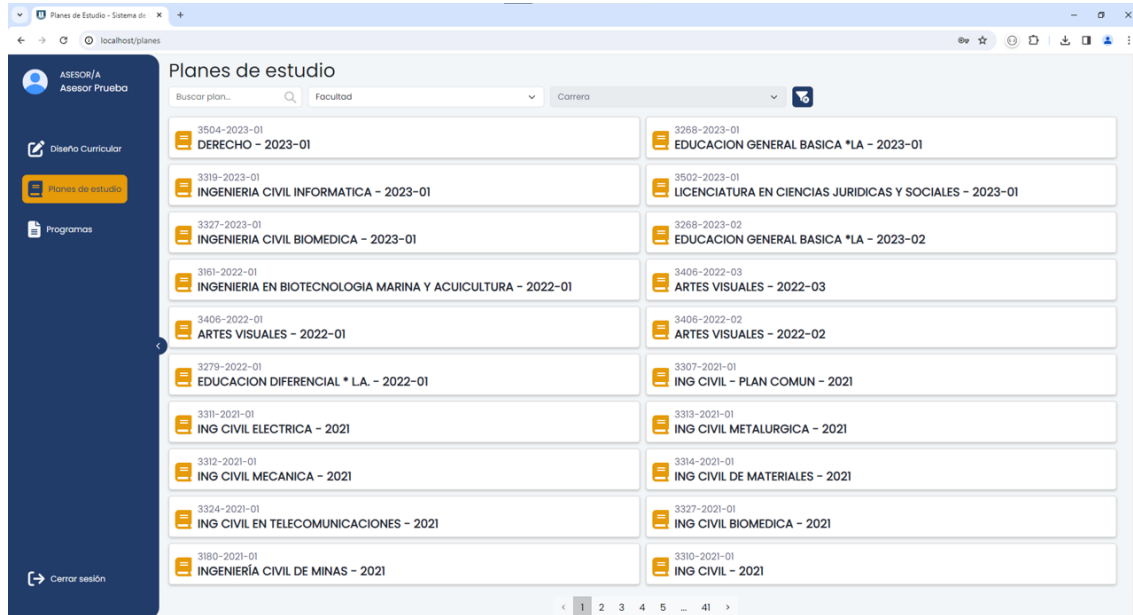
Planes de Estudio - Sistema de ×
localhost/planes

ASESOR/A
Asesor Prueba

Diseño Curricular

Planes de estudio

Programas

Cerrar sesión

Planes de estudio

Buscar plan...
Facultad
Carrera

3504-2023-01
DERECHO - 2023-01

3268-2023-01
EDUCACION GENERAL BASICA *LA - 2023-01

3319-2023-01
INGENIERIA CIVIL INFORMATICA - 2023-01

3502-2023-01
LICENCIATURA EN CIENCIAS JURIDICAS Y SOCIALES - 2023-01

3327-2023-01
INGENIERIA CIVIL BIOMEDICA - 2023-01

3268-2023-02
EDUCACION GENERAL BASICA *LA - 2023-02

3161-2022-01
INGENIERIA EN BIOTECNOLOGIA MARINA Y ACUICULTURA - 2022-01

3406-2022-03
ARTES VISUALES - 2022-03

3406-2022-01
ARTES VISUALES - 2022-01

3406-2022-02
ARTES VISUALES - 2022-02

3279-2022-01
EDUCACION DIFERENCIAL * L.A. - 2022-01

3307-2021-01
ING CIVIL - PLAN COMUN - 2021

3311-2021-01
ING CIVIL ELECTRICA - 2021

3313-2021-01
ING CIVIL METALURGICA - 2021

3312-2021-01
ING CIVIL MECANICA - 2021

3314-2021-01
ING CIVIL DE MATERIALES - 2021

3324-2021-01
ING CIVIL EN TELECOMUNICACIONES - 2021

3327-2021-01
ING CIVIL BIOMEDICA - 2021

3180-2021-01
INGENIERÍA CIVIL DE MINAS - 2021

3310-2021-01
ING CIVIL - 2021

‹ 1 2 3 4 5 ... 41 ›